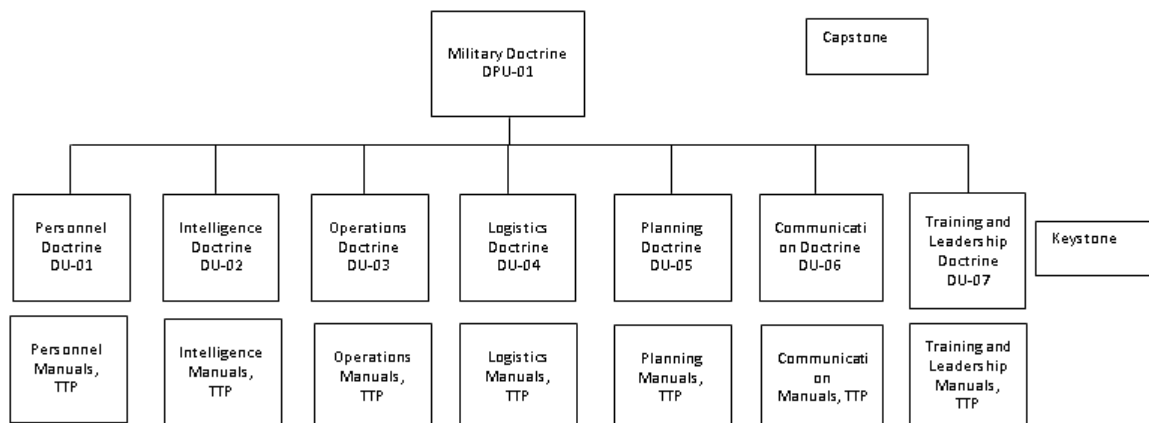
Military Doctrine
DPU-01

Capstone

Personnel Doctrine DU-01

Intelligence Doctrine DU-02

Operations Doctrine DU-03

Logistics Doctrine DU-04

Planning Doctrine DU-05

Communicati on Doctrine DU-06

Training and Leadership Doctrine DU-07

Keystone

Personnel Manuals, TTP

Intelligence Manuals, TTP

Operations Manuals, TTP

Logistics Manuals, TTP

Planning Manuals, TTP

Communicati on Manuals, TTP

Training and Leadership Manuals, TTP